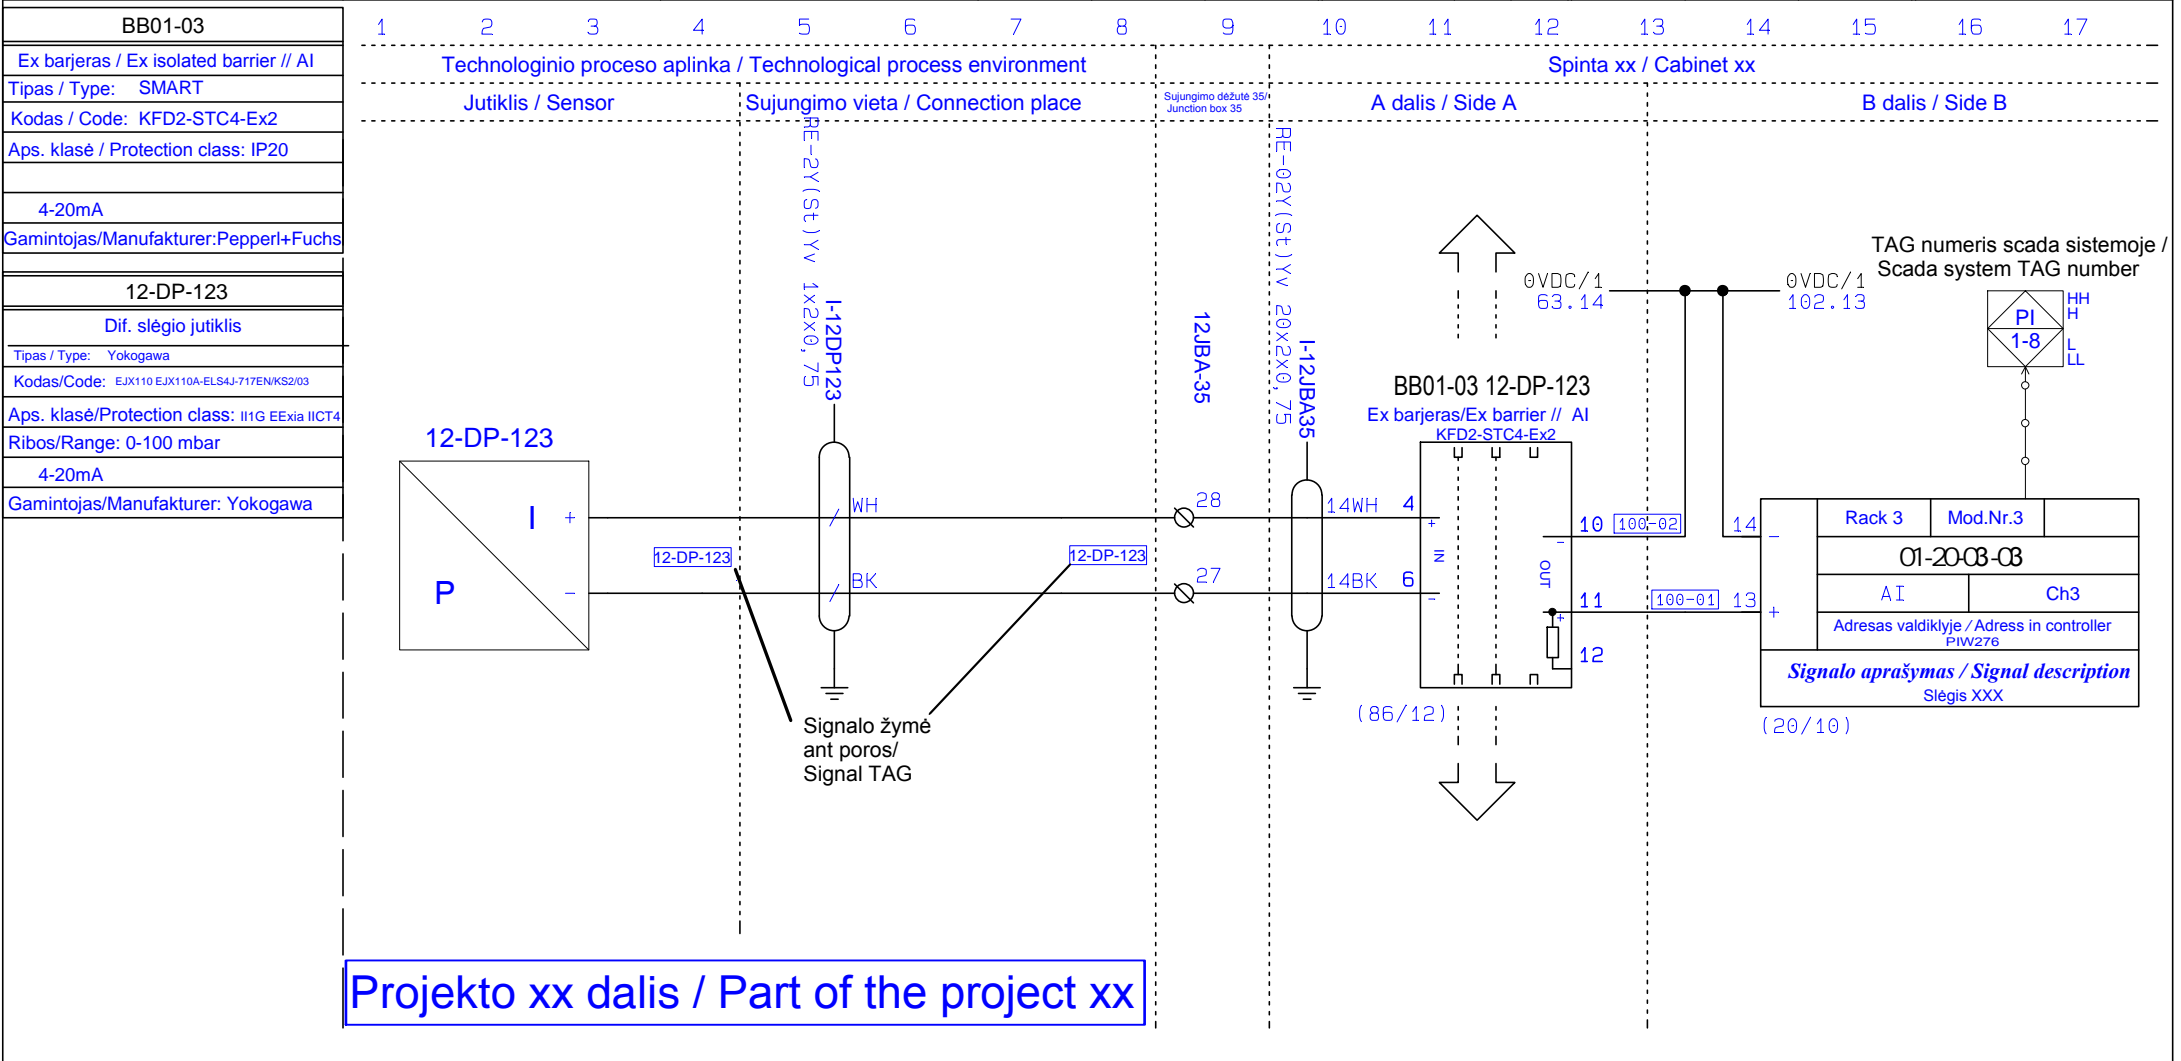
BB01-03

Ex barjeras / Ex isolated barrier // AI

Tipas / Type: SMART

Kodas / Code: KFD2-STC4-Ex2

Aps. klasė / Protection class: IP20

4-20mA

Gamintojas/Manufakturer:Pepperl+Fuchs

12-DP-123

Dif. slėgio jutiklis

Tipas / Type: Yokogawa

Kodas/Code: EJX110 EJX110A-ELS4J-717EN/KS2/03

Aps. klasė/Protection class: II1G EExia IICT4

Ribos/Range: 0-100 mbar

4-20mA

Gamintojas/Manufakturer: Yokogawa

1 2 3 4 5 6 7 8 9 10 11 12 13 14 15 16 17

Technologinio proceso aplinka / Technological process environment

Spinta xx / Cabinet xx

Jutiklis / Sensor

Sujungimo vieta / Connection place

Sujungimo dėžutė 35/ Junction box 35

A dalis / Side A

B dalis / Side B

RE-2Y(St)Yv 1x2x0,75

I-12DP123

12JBA-35

RE-02Y(St)Yv 20x2x0,75

I-12JBA35

12-DP-123

I

+

P

−

12-DP-123

12-DP-123

WH

BK

28

27

14WH 4

14BK 6

+

IN

−

OUT

10

11

12

100-02

100-01

+

0VDC/1
63.14

0VDC/1
102.13

BB01-03 12-DP-123

Ex barjeras/Ex barrier // AI

KFD2-STC4-Ex2

(86/12)

TAG numeris scada sistemoje / Scada system TAG number

PI
1-8

HH
H
L
LL

14

−

13

+

Rack 3

Mod.Nr.3

01-20-03-03

AI

Ch3

Adresas valdiklyje / Adress in controller
PIW276

Signalo aprašymas / Signal description
Slėgis XXX

(20/10)

Signalo žymė ant poros/ Signal TAG

Projekto xx dalis / Part of the project xx